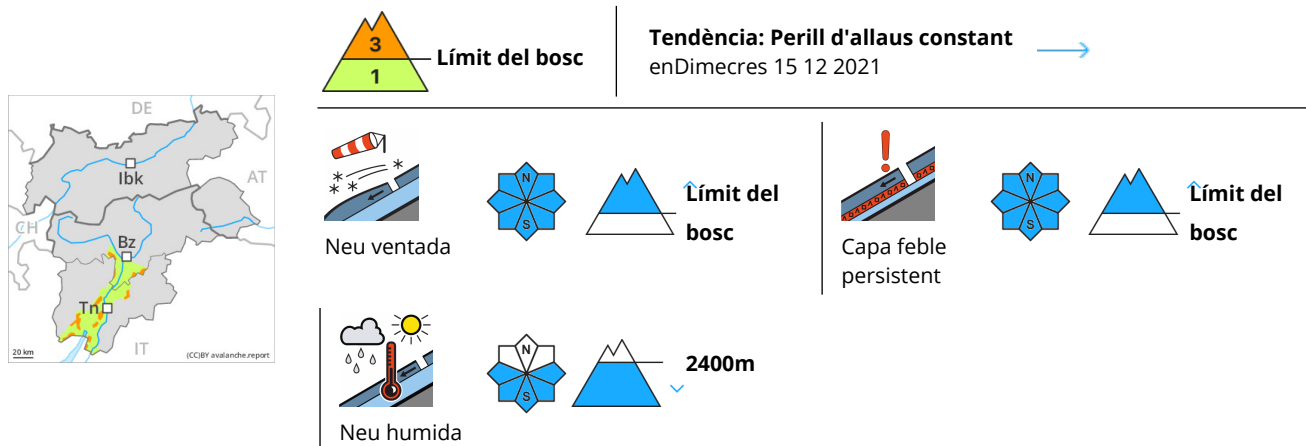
DE
AT
CH
IT
Ibk
Bz
Tn
20 km
(CC)BY avalanche.report

3
1
Límit del bosc

Tendència: Perill d'allaus constant
enDimecres 15 12 2021

N
S
Límit del bosc
Neu ventada

N
S
Límit del bosc
Capa feble persistent

N
S
2400m
Neu humida